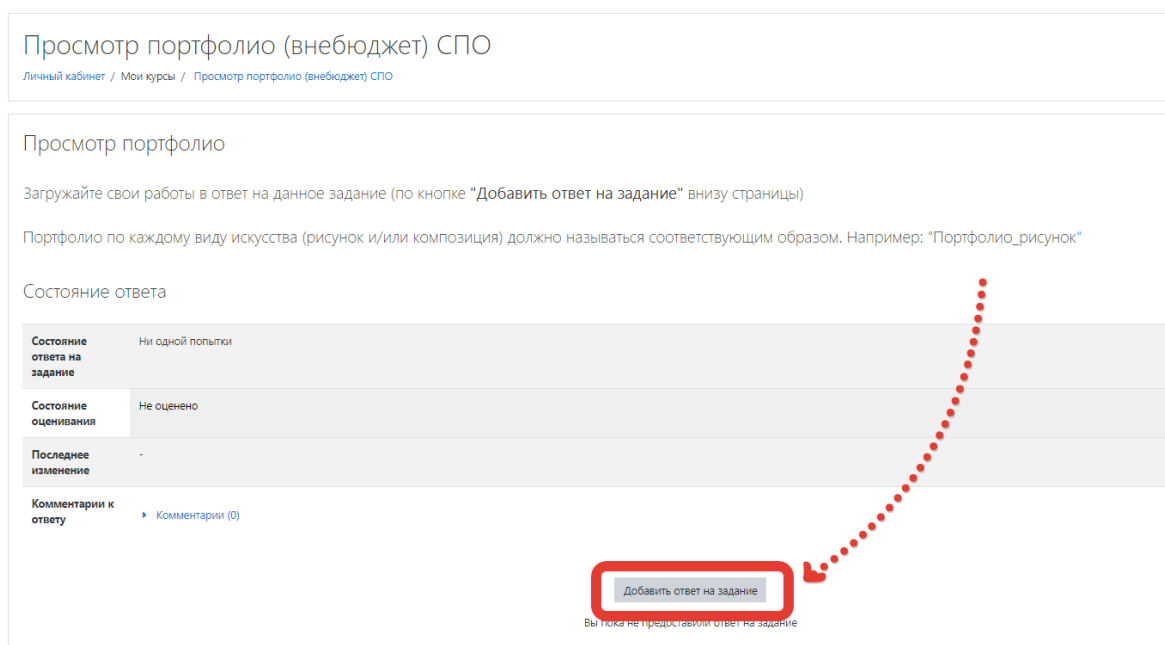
Просмотр портфолио (внебюджет) СПО

Личный кабинет / Мои курсы / Просмотр портфолио (внебюджет) СПО

Просмотр портфолио

Загружайте свои работы в ответ на данное задание (по кнопке "Добавить ответ на задание" внизу страницы)

Портфолио по каждому виду искусства (рисунок и/или композиция) должно называться соответствующим образом. Например: "Портфолио_рисунок"

Состояние ответа

| Состояние ответа на задание | Ни одной попытки |
|---|---|
| Состояние оценивания | Не оценено |
| Последнее изменение | - |
| Комментарии к ответу | Комментарии (0) |

Добавить ответ на задание

Вы пока не предоставили ответ на задание